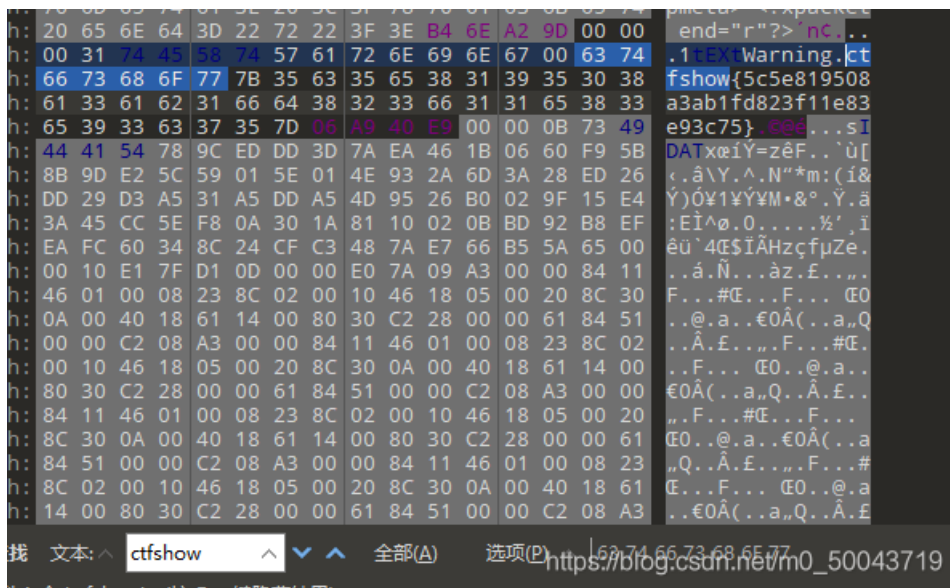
h: 20 65 6E 64 3D 22 72 22 3F 3E B4 6E A2 9D 00 00  end="r"?>´n¢...
h: 00 31 74 45 58 74 57 61 72 6E 69 6E 67 00 63 74  .1tEXtWarning.ct
h: 66 73 68 6F 77 7B 35 63 35 65 38 31 39 35 30 38  fshow{5c5e819508
h: 61 33 61 62 31 66 64 38 32 33 66 31 31 65 38 33  a3ab1fd823f11e83
h: 65 39 33 63 37 35 7D 06 A9 40 E9 00 00 0B 73 49  e93c75}.©@é...sI
h: 44 41 54 78 9C ED DD 3D 7A EA 46 1B 06 60 F9 5B  DATxœíÝ=zêF..`ù[
h: 8B 9D E2 5C 59 01 5E 01 4E 93 2A 6D 3A 28 ED 26  ‹.â\Y.^.N"*m:(í&
h: DD 29 D3 A5 31 A5 DD A5 4D 95 26 B0 02 9F 15 E4  Ý)Ó¥1¥Ý¥M•&°.Ÿ.ä
h: 3A 45 CC 5E F8 0A 30 1A 81 10 02 0B BD 92 B8 EF  :EÌ^ø.0.....½'¸ï
h: EA FC 60 34 8C 24 CF C3 48 7A E7 66 B5 5A 65 00  êü`4Œ$ÏÃHzçfµZe.
h: 00 10 E1 7F D1 0D 00 00 E0 7A 09 A3 00 00 84 11  ..á.Ñ...àz.£..„.
h: 46 01 00 08 23 8C 02 00 10 46 18 05 00 20 8C 30  F...#Œ...F... Œ0
h: 0A 00 40 18 61 14 00 80 30 C2 28 00 00 61 84 51  ..@.a..€0Â(..a„Q
h: 00 00 C2 08 A3 00 00 84 11 46 01 00 08 23 8C 02  ..Â.£..„.F...#Œ.
h: 00 10 46 18 05 00 20 8C 30 0A 00 40 18 61 14 00  ..F... Œ0..@.a..
h: 80 30 C2 28 00 00 61 84 51 00 00 C2 08 A3 00 00  €0Â(..a„Q..Â.£..
h: 84 11 46 01 00 08 23 8C 02 00 10 46 18 05 00 20  „.F...#Œ...F...
h: 8C 30 0A 00 40 18 61 14 00 80 30 C2 28 00 00 61  Œ0..@.a..€0Â(..a
h: 84 51 00 00 C2 08 A3 00 00 84 11 46 01 00 08 23  „Q..Â.£..„.F...#
h: 8C 02 00 10 46 18 05 00 20 8C 30 0A 00 40 18 61  Œ...F... Œ0..@.a
h: 14 00 80 30 C2 28 00 00 61 84 51 00 00 C2 08 A3  ..€0Â(..a„Q..Â.£

找 文本: ctfshow 全部(A) 选项(P) 63 74 66 73 68 6F 77
https://blog.csdn.net/m0_50043719